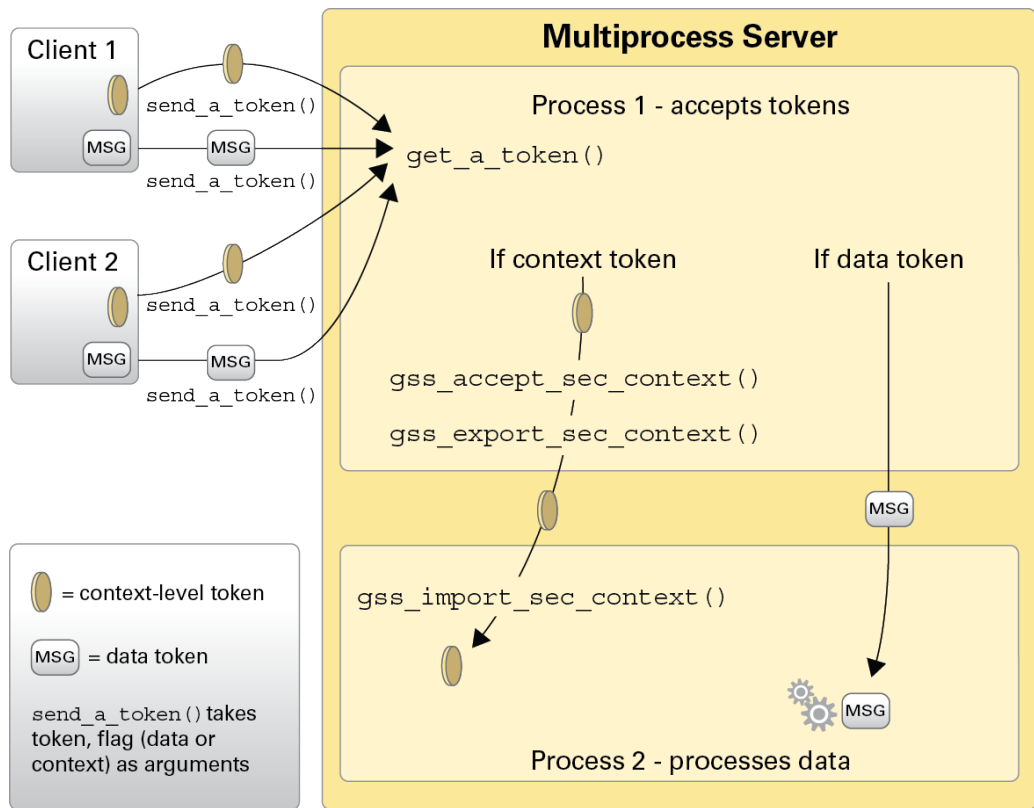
Client 1

send_a_token()

MSG

MSG

send_a_token()

Client 2

send_a_token()

MSG

MSG

send_a_token()

Multiprocess Server

Process 1 - accepts tokens

get_a_token()

If context token

If data token

gss_accept_sec_context()

gss_export_sec_context()

MSG

gss_import_sec_context()

MSG

Process 2 - processes data

= context-level token

MSG = data token

send_a_token() takes token, flag (data or context) as arguments